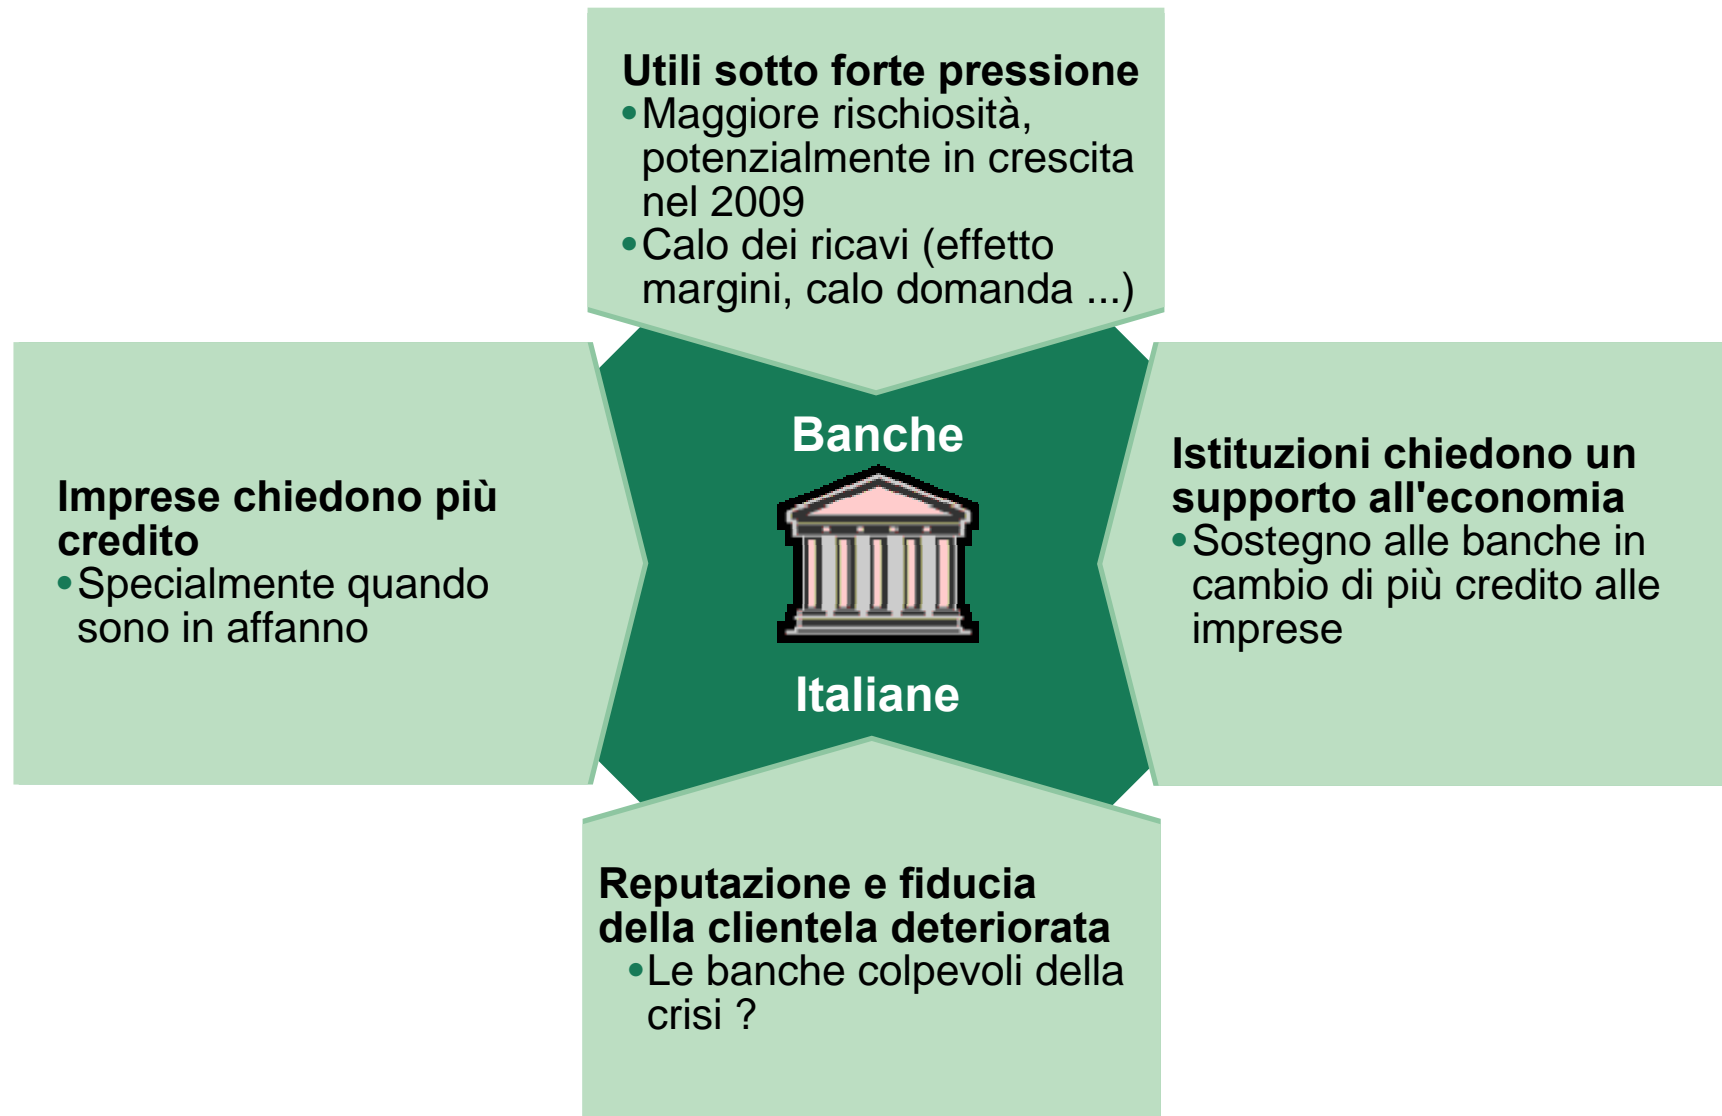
Utili sotto forte pressione
• Maggiore rischiosità, potenzialmente in crescita nel 2009
• Calo dei ricavi (effetto margini, calo domanda ...)

Imprese chiedono più credito
• Specialmente quando sono in affanno

Banche

Italiane

Istituzioni chiedono un supporto all'economia
• Sostegno alle banche in cambio di più credito alle imprese

Reputazione e fiducia della clientela deteriorata
• Le banche colpevoli della crisi ?